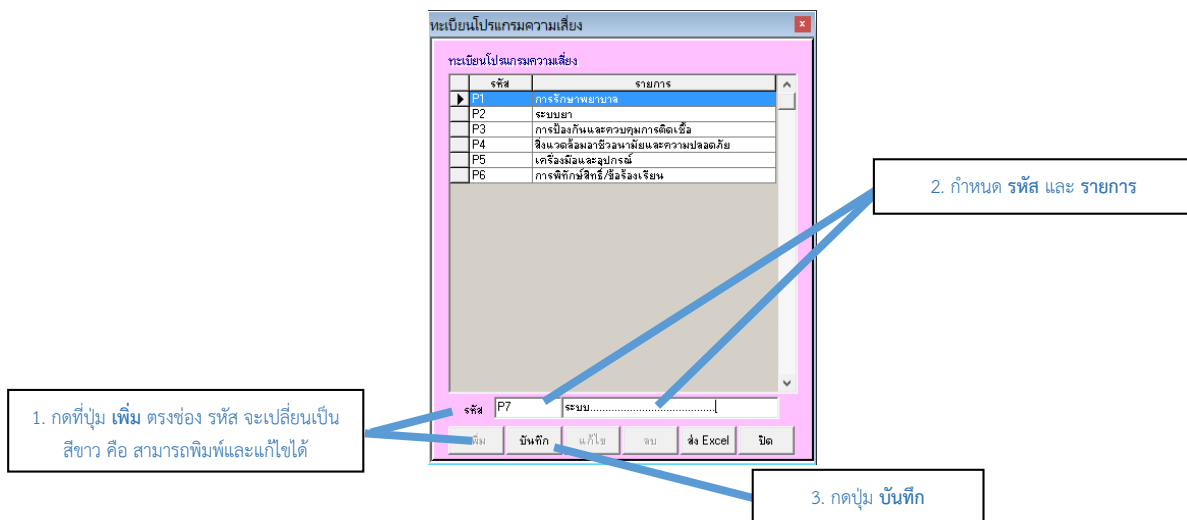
ทะเบียนโปรแกรมความเสี่ยง

ทะเบียนโปรแกรมความเสี่ยง

| | รหัส | รายการ |
|---|---|---|
| ▶ | P1 | การรักษาพยาบาล |
| | P2 | ระบบยา |
| | P3 | การป้องกันและควบคุมการติดเชื้อ |
| | P4 | สิ่งแวดล้อมอาชีวอนามัยและความปลอดภัย |
| | P5 | เครื่องมือและอุปกรณ์ |
| | P6 | การพิทักษ์สิทธิ์/ข้อร้องเรียน |

2. กำหนด **รหัส** และ **รายการ**

รหัส P7 ระบบ.......................................|

1. กดที่ปุ่ม **เพิ่ม** ตรงช่อง รหัส จะเปลี่ยนเป็นสีขาว คือ สามารถพิมพ์และแก้ไขได้

เพิ่ม บันทึก แก้ไข ลบ ส่ง Excel ปิด

3. กดปุ่ม **บันทึก**